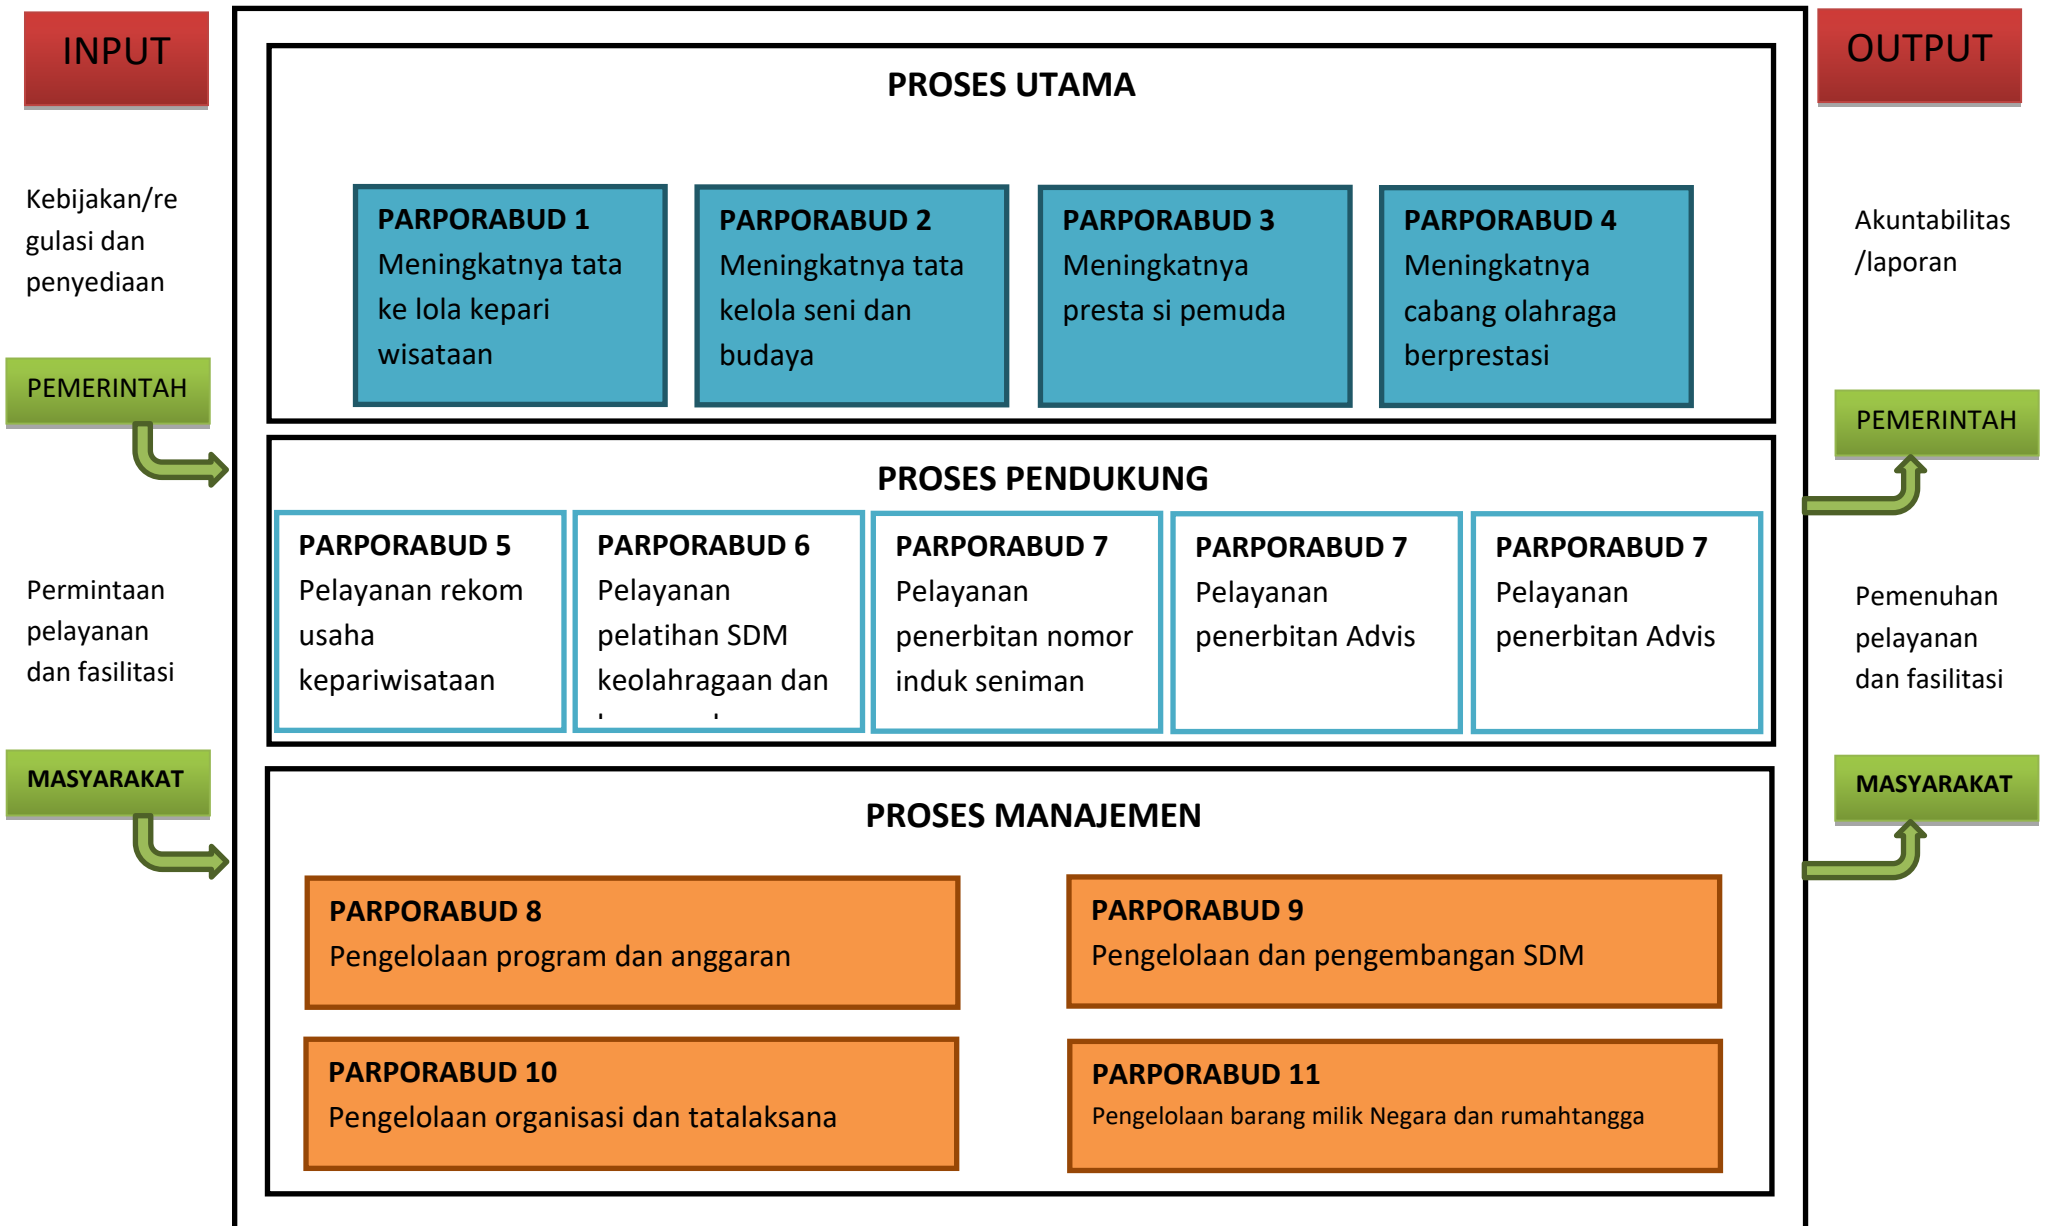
INPUT

Kebijakan/regulasi dan penyediaan

PEMERINTAH

Permintaan pelayanan dan fasilitasi

MASYARAKAT

PROSES UTAMA

PARPORABUD 1
Meningkatnya tata ke lola kepari wisataan

PARPORABUD 2
Meningkatnya tata kelola seni dan budaya

PARPORABUD 3
Meningkatnya presta si pemuda

PARPORABUD 4
Meningkatnya cabang olahraga berprestasi

PROSES PENDUKUNG

PARPORABUD 5
Pelayanan rekom usaha kepariwisataan

PARPORABUD 6
Pelayanan pelatihan SDM keolahragaan dan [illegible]

PARPORABUD 7
Pelayanan penerbitan nomor induk seniman

PARPORABUD 7
Pelayanan penerbitan Advis

PARPORABUD 7
Pelayanan penerbitan Advis

PROSES MANAJEMEN

PARPORABUD 8
Pengelolaan program dan anggaran

PARPORABUD 9
Pengelolaan dan pengembangan SDM

PARPORABUD 10
Pengelolaan organisasi dan tatalaksana

PARPORABUD 11
Pengelolaan barang milik Negara dan rumahtangga

OUTPUT

Akuntabilitas /laporan

PEMERINTAH

Pemenuhan pelayanan dan fasilitasi

MASYARAKAT